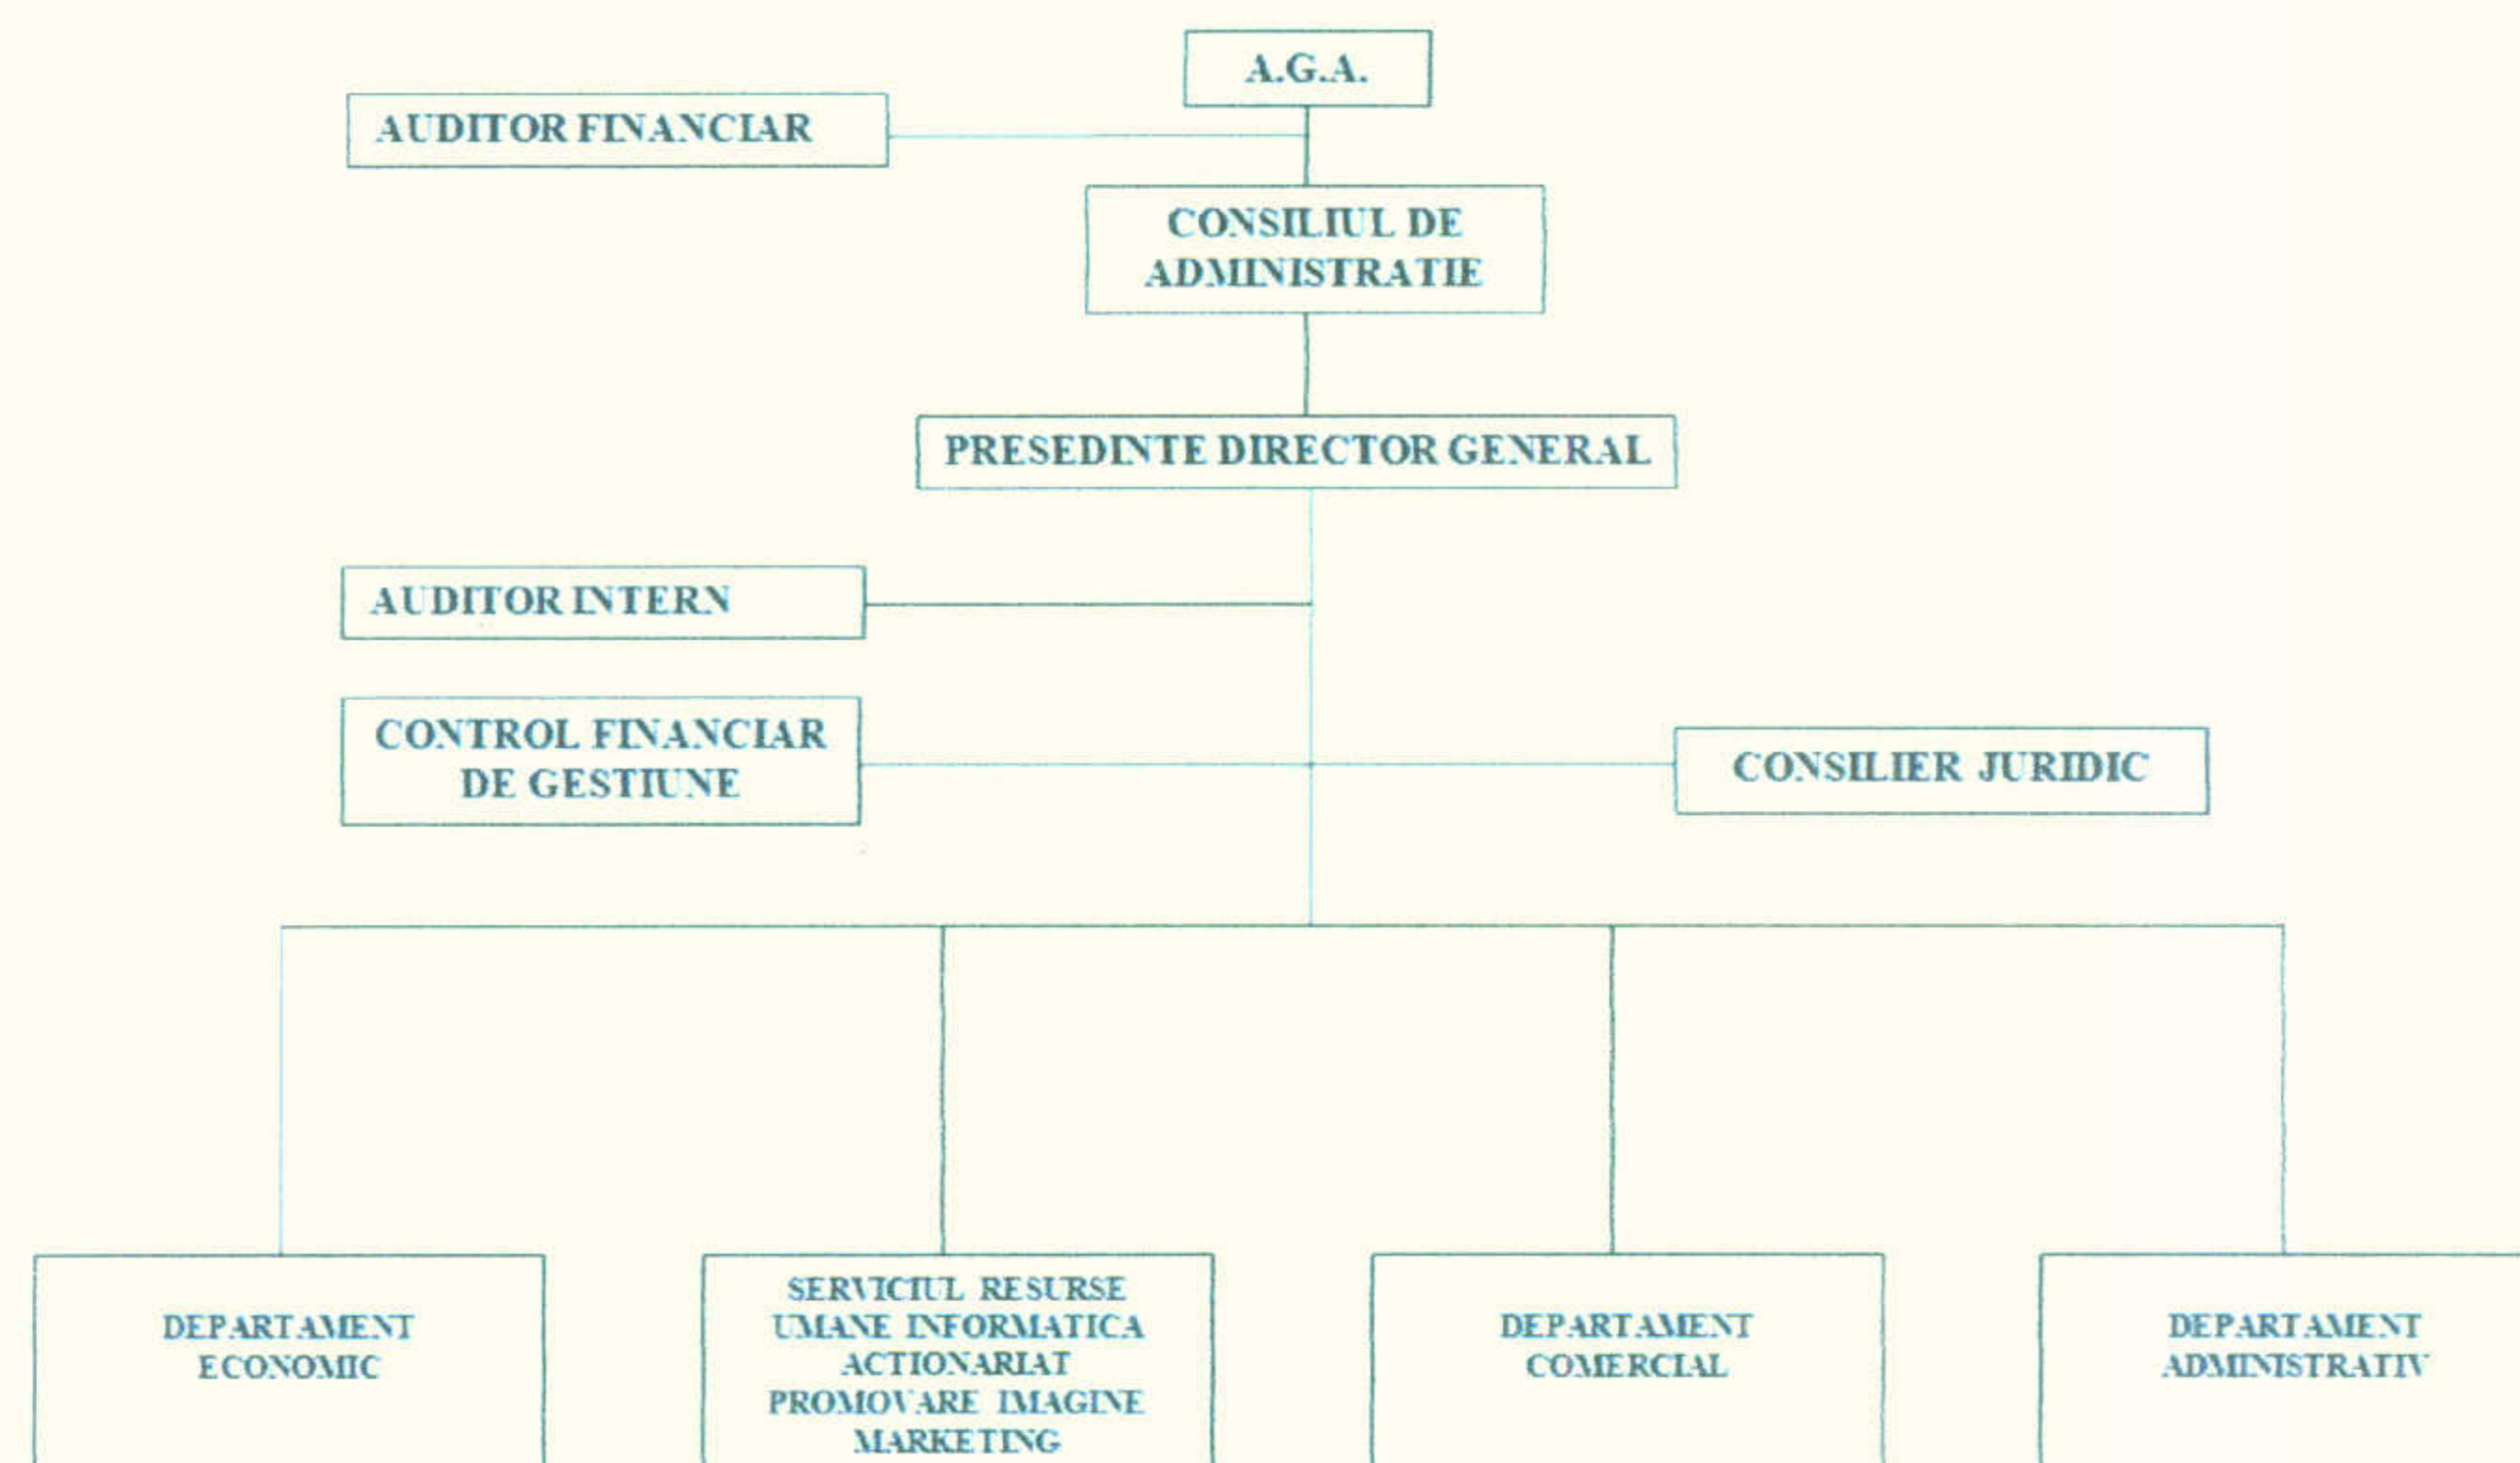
A.G.A.

AUDITOR FINANCIAR

CONSILIUL DE ADMINISTRATIE

PRESEDINTE DIRECTOR GENERAL

AUDITOR INTERN

CONTROL FINANCIAR DE GESTIUNE

CONSILIER JURIDIC

DEPARTAMENT ECONOMIC

SERVICIUL RESURSE UMANE INFORMATICA ACTIONARIAT PROMOVARE IMAGINE MARKETING

DEPARTAMENT COMERCIAL

DEPARTAMENT ADMINISTRATIV